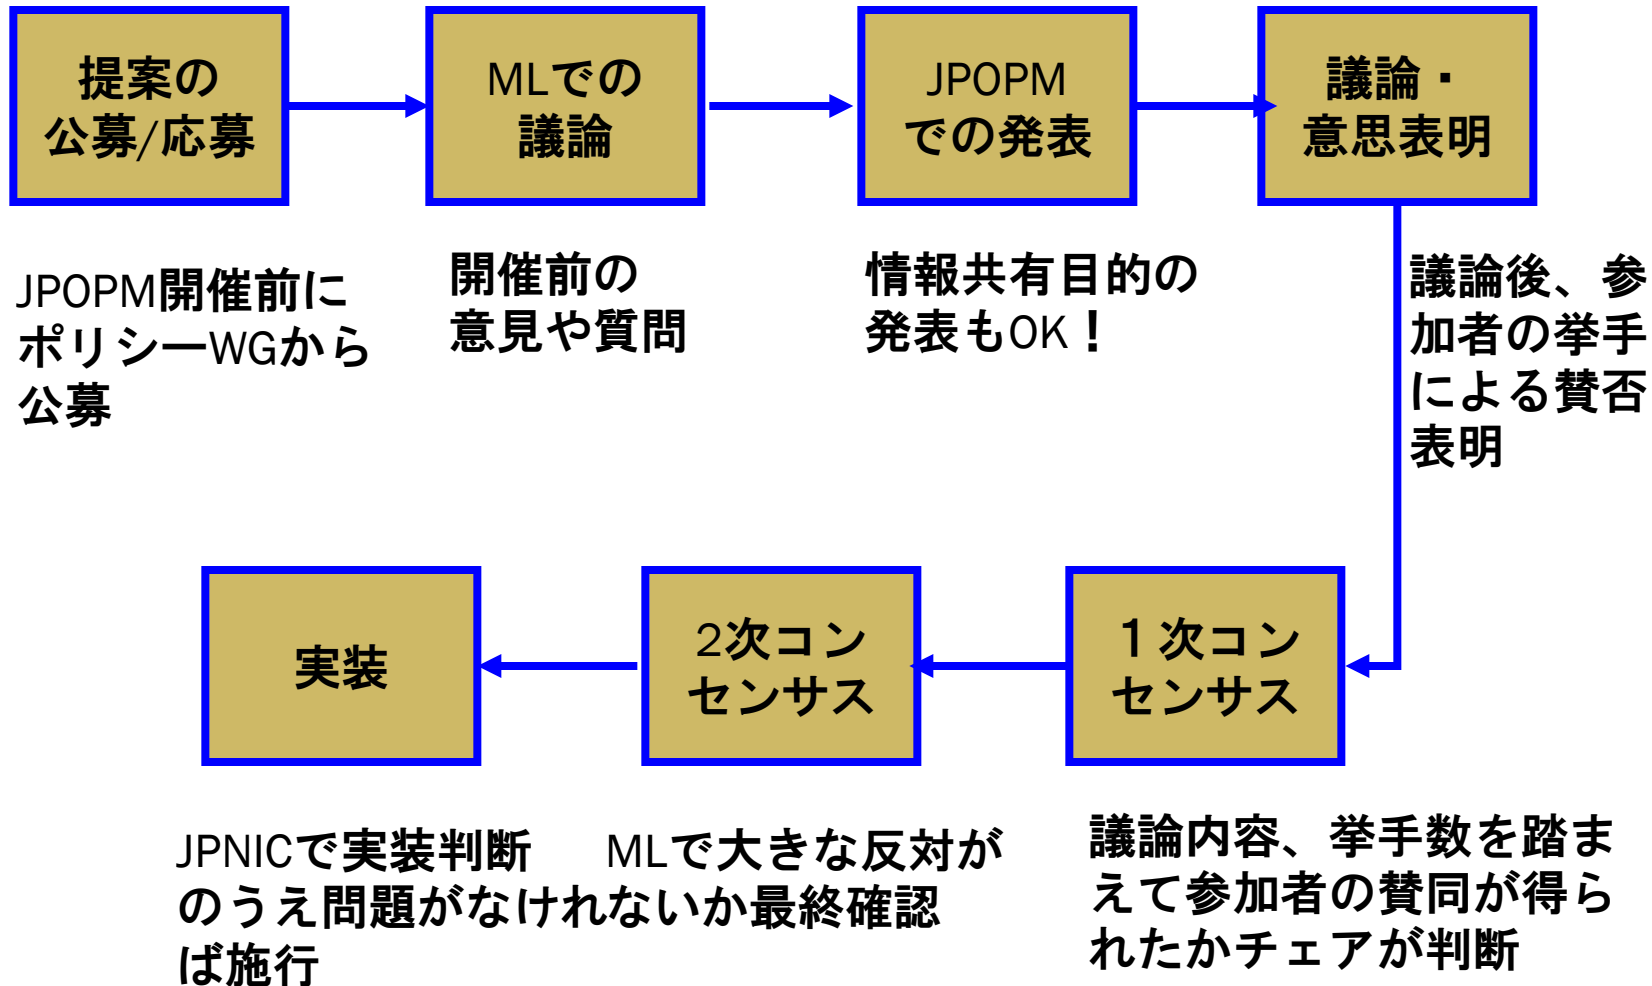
提案の公募/応募

MLでの議論

JPOPMでの発表

議論・意思表明

JPOPM開催前にポリシーWGから公募

開催前の意見や質問

情報共有目的の発表もOK！

議論後、参加者の挙手による賛否表明

実装

2次コンセンサス

１次コンセンサス

JPNICで実装判断のうえ問題がなければ施行

MLで大きな反対がないか最終確認

議論内容、挙手数を踏まえて参加者の賛同が得られたかチェアが判断